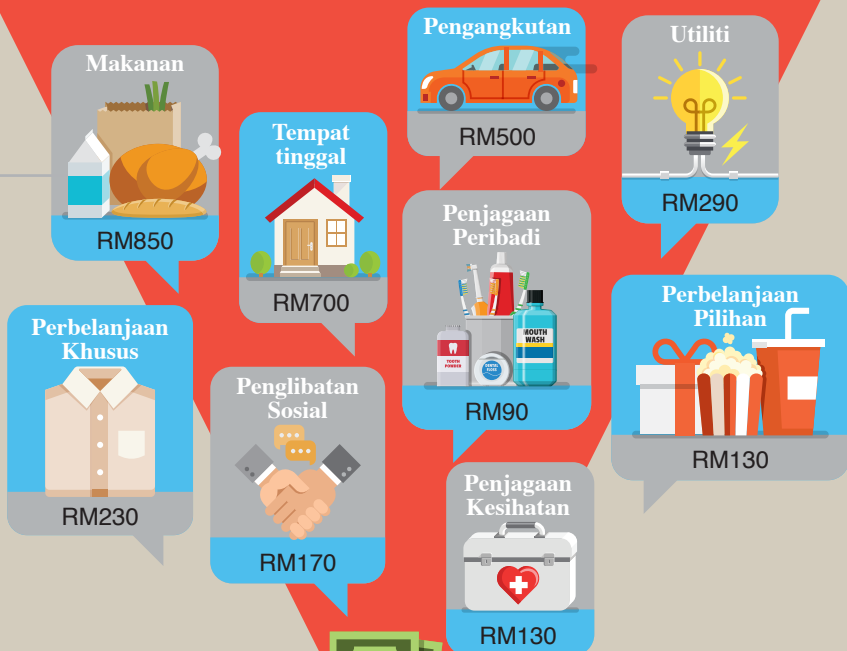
Makanan

RM850

Tempat tinggal

RM700

Pengangkutan

RM500

Utiliti

RM290

Penjagaan Peribadi

TOOTH POWDER

DENTAL FLOSS

MOUTH WASH

RM90

Perbelanjaan Pilihan

RM130

Perbelanjaan Khusus

RM230

Penglibatan Sosial

RM170

Penjagaan Kesihatan

RM130